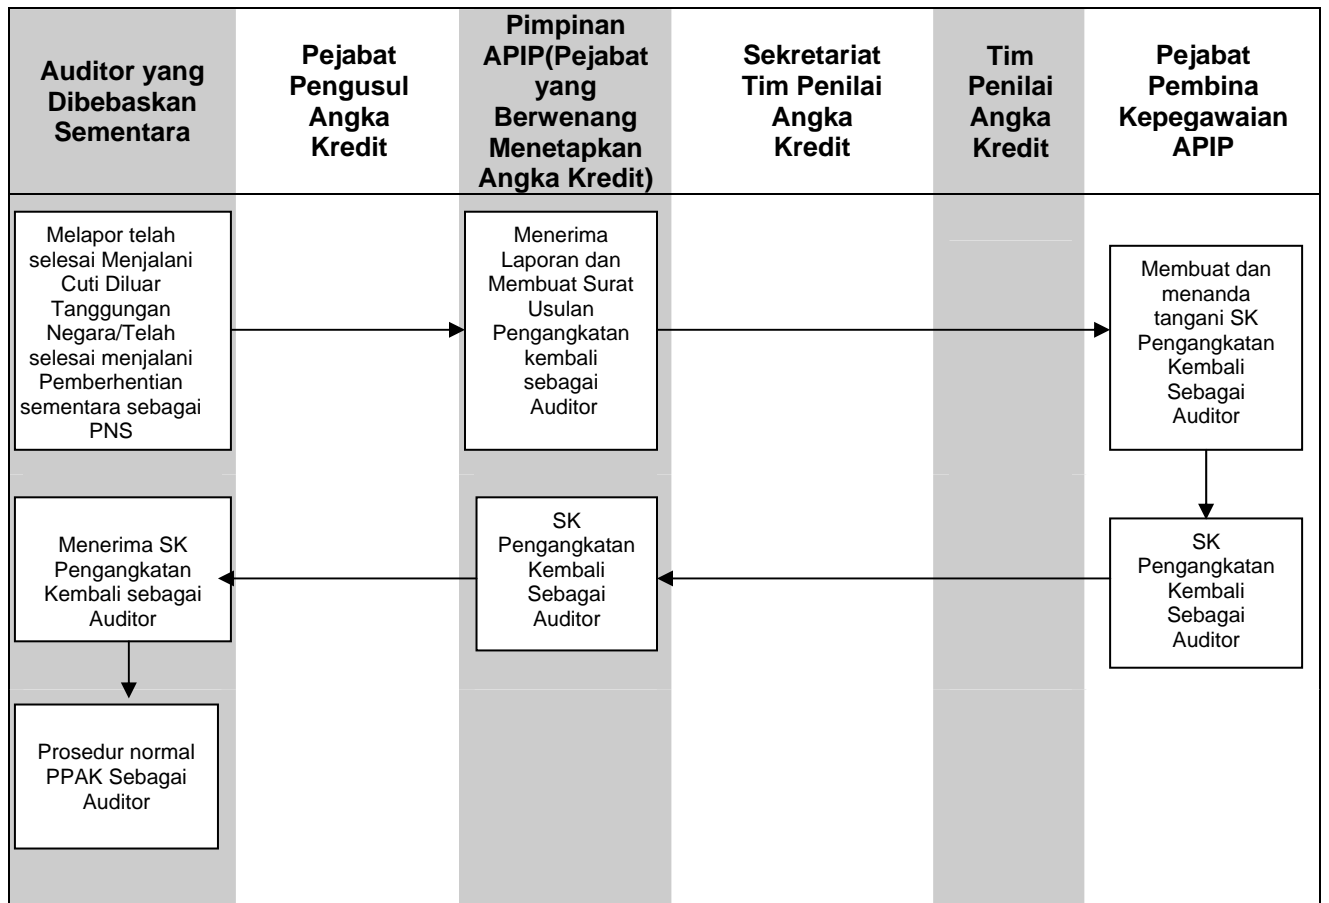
| Auditor yang Dibebaskan Sementara | Pejabat Pengusul Angka Kredit | Pimpinan APIP(Pejabat yang Berwenang Menetapkan Angka Kredit) | Sekretariat Tim Penilai Angka Kredit | Tim Penilai Angka Kredit | Pejabat Pembina Kepegawaian APIP |
|---|---|---|---|---|---|

Melapor telah selesai Menjalani Cuti Diluar Tanggungan Negara/Telah selesai menjalani Pemberhentian sementara sebagai PNS

Menerima Laporan dan Membuat Surat Usulan Pengangkatan kembali sebagai Auditor

Membuat dan menanda tangani SK Pengangkatan Kembali Sebagai Auditor

SK Pengangkatan Kembali Sebagai Auditor

SK Pengangkatan Kembali Sebagai Auditor

Menerima SK Pengangkatan Kembali sebagai Auditor

Prosedur normal PPAK Sebagai Auditor